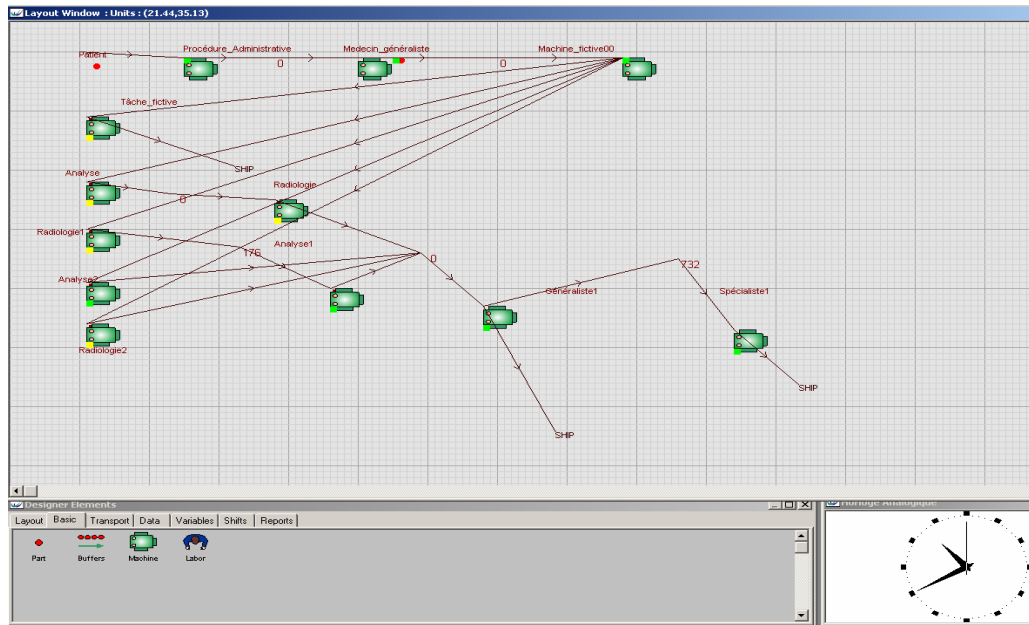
Layout Window : Units : (21.44,35.13)

Patient

Procédure_Administrative

Medecin_généraliste

Machine_fictive00

0

0

Tâche_fictive

SHIP

Analyse

0

Radiologie

Radiologie1

176

Analyse1

0

732

Analyse2

Généraliste1

Spécialiste1

Radiologie2

SHIP

SHIP

Designer Elements

Layout | Basic | Transport | Data | Variables | Shifts | Reports

Part

Buffers

Machine

Labor

Horloge Analogique